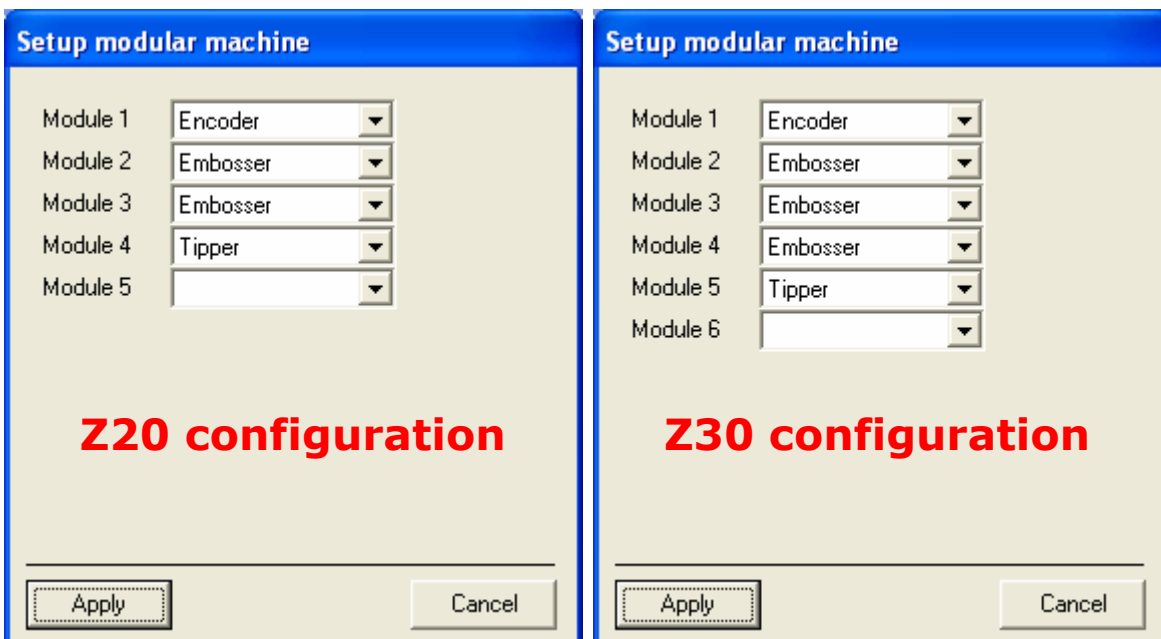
Setup modular machine

Module 1 Encoder
Module 2 Embosser
Module 3 Embosser
Module 4 Tipper
Module 5

Z20 configuration

Apply Cancel

Setup modular machine

Module 1 Encoder
Module 2 Embosser
Module 3 Embosser
Module 4 Embosser
Module 5 Tipper
Module 6

Z30 configuration

Apply Cancel